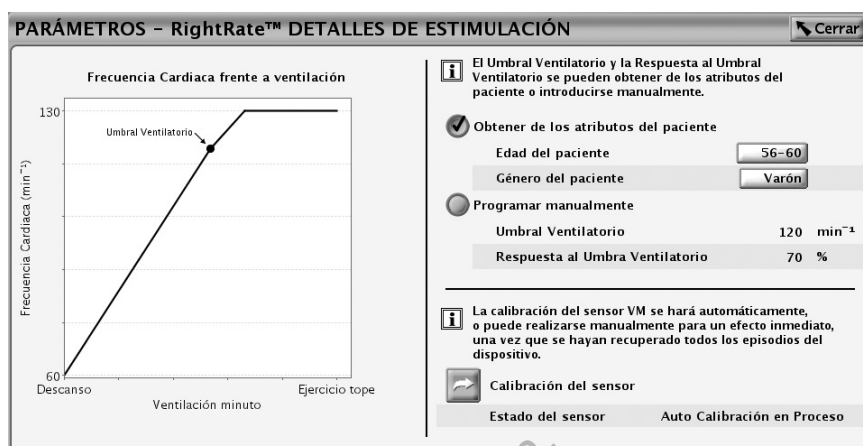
PARÁMETROS - RightRate™ DETALLES DE ESTIMULACIÓN

Cerrar

Frecuencia Cardiaca frente a ventilación

130

Umbral Ventilatorio

Frecuencia Cardiaca ($min^{-1}$)

60

Descanso

Ejercicio tope

Ventilación minuto

El Umbral Ventilatorio y la Respuesta al Umbral Ventilatorio se pueden obtener de los atributos del paciente o introducirse manualmente.

Obtener de los atributos del paciente

Edad del paciente 56-60

Género del paciente Varón

Programar manualmente

Umbral Ventilatorio 120 $min^{-1}$

Respuesta al Umbra Ventilatorio 70 %

La calibración del sensor VM se hará automáticamente, o puede realizarse manualmente para un efecto inmediato, una vez que se hayan recuperado todos los episodios del dispositivo.

Calibración del sensor

Estado del sensor Auto Calibración en Proceso